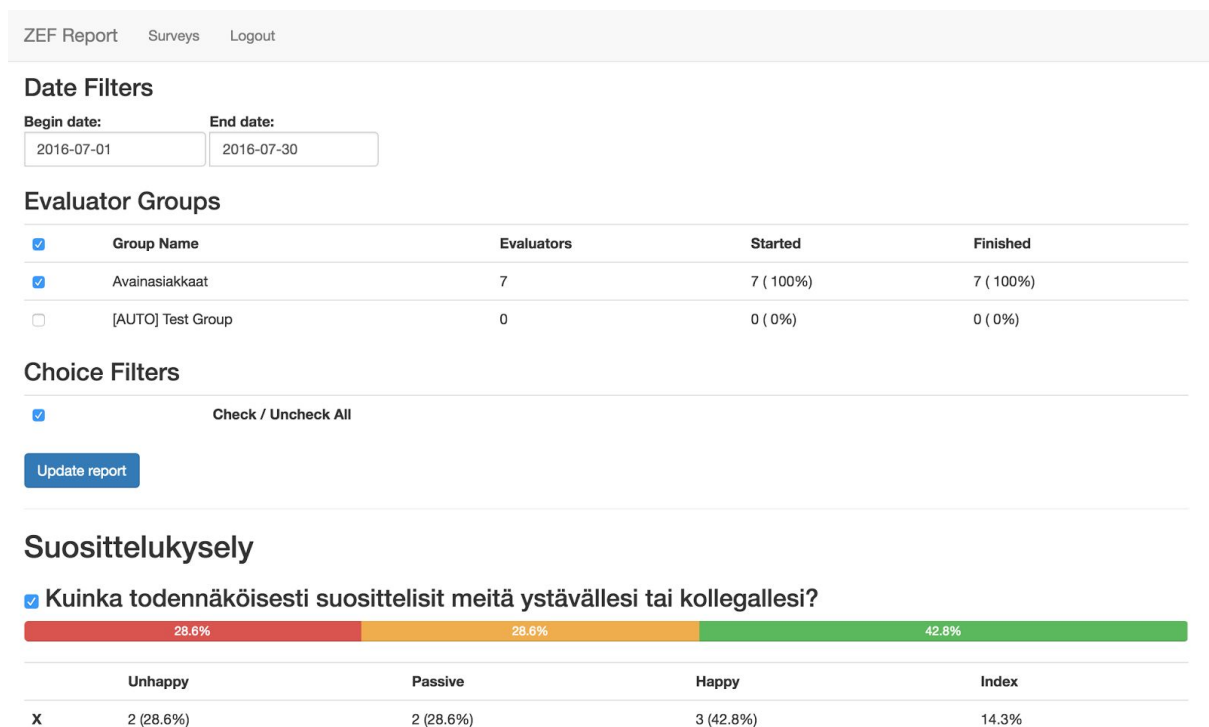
ZEF Report Surveys Logout

Date Filters

Begin date: 2016-07-01
End date: 2016-07-30

Evaluator Groups

| | Group Name | Evaluators | Started | Finished |
|---|---|---|---|---|
| | Avainasiakkaat | 7 | 7 ( 100%) | 7 ( 100%) |
| | [AUTO] Test Group | 0 | 0 ( 0%) | 0 ( 0%) |

Choice Filters

Check / Uncheck All

Update report

Suosittelukysely

Kuinka todennäköisesti suosittelisit meitä ystävällesi tai kollegallesi?

28.6% 28.6% 42.8%

| | Unhappy | Passive | Happy | Index |
|---|---|---|---|---|
| X | 2 (28.6%) | 2 (28.6%) | 3 (42.8%) | 14.3% |